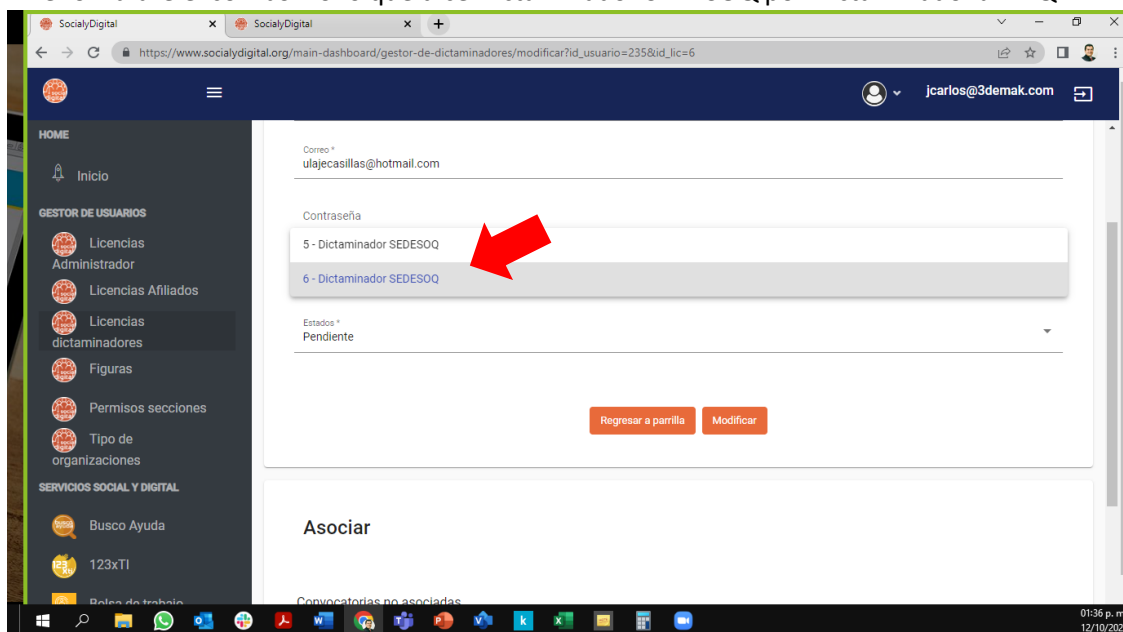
SocialyDigital
SocialyDigital
https://www.socialydigital.org/main-dashboard/gestor-de-dictaminadores/modificar?id_usuario=235&id_lic=6

jcarlos@3demak.com

HOME
Inicio
GESTOR DE USUARIOS
Licencias Administrador
Licencias Afiliados
Licencias dictaminadores
Figuras
Permisos secciones
Tipo de organizaciones
SERVICIOS SOCIAL Y DIGITAL
Busco Ayuda
123xTI
Bolsa de trabajo

Correo *
ulajecasillas@hotmail.com

Contraseña
5 - Dictaminador SEDESOQ
6 - Dictaminador SEDESOQ

Estados *
Pendiente

Regresar a parrilla
Modificar

Asociar

Convocatorias no asociadas

01:36 p. m.
12/10/202